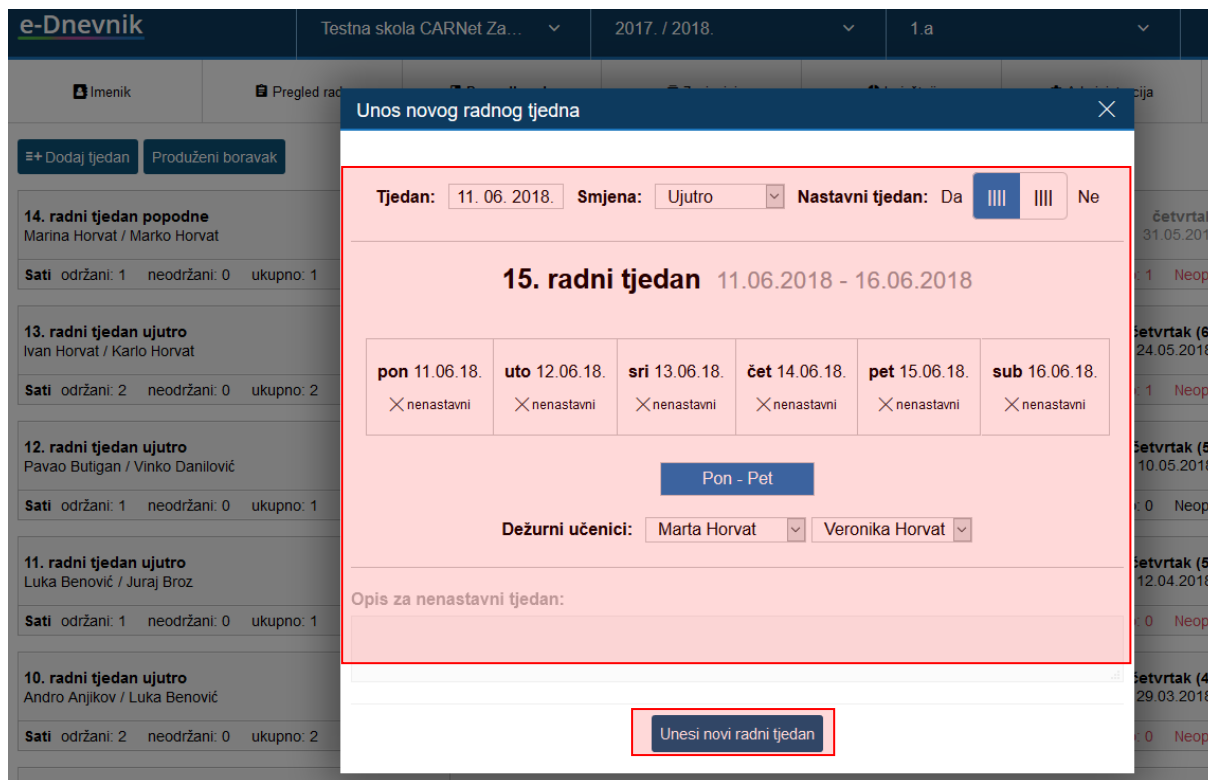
e-Dnevnik
Testna skola CARNet Za...
2017. / 2018.
1.a

Imenik
Pregled rad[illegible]
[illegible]cija

Dodaj tjedan
Produženi boravak

14. radni tjedan popodne
Marina Horvat / Marko Horvat
Sati održani: 1 neodržani: 0 ukupno: 1

13. radni tjedan ujutro
Ivan Horvat / Karlo Horvat
Sati održani: 2 neodržani: 0 ukupno: 2

12. radni tjedan ujutro
Pavao Butigan / Vinko Danilović
Sati održani: 1 neodržani: 0 ukupno: 1

11. radni tjedan ujutro
Luka Benović / Juraj Broz
Sati održani: 1 neodržani: 0 ukupno: 1

10. radni tjedan ujutro
Andro Anjikov / Luka Benović
Sati održani: 2 neodržani: 0 ukupno: 2

četvrtak
31.05.201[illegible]
1 Neop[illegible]
četvrtak (6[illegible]
24.05.2018
1 Neop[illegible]
četvrtak (5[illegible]
10.05.2018
0 Neop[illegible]
četvrtak (5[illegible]
12.04.2018
0 Neop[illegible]
četvrtak (4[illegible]
29.03.2018
0 Neop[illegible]

Unos novog radnog tjedna

Tjedan: 11. 06. 2018. Smjena: Ujutro Nastavni tjedan: Da |||| |||| Ne

15. radni tjedan 11.06.2018 - 16.06.2018

| pon 11.06.18. | uto 12.06.18. | sri 13.06.18. | čet 14.06.18. | pet 15.06.18. | sub 16.06.18. |
|---|---|---|---|---|---|
| nenastavni | nenastavni | nenastavni | nenastavni | nenastavni | nenastavni |

Pon - Pet

Dežurni učenici: Marta Horvat Veronika Horvat

Opis za nenastavni tjedan:

Unesi novi radni tjedan